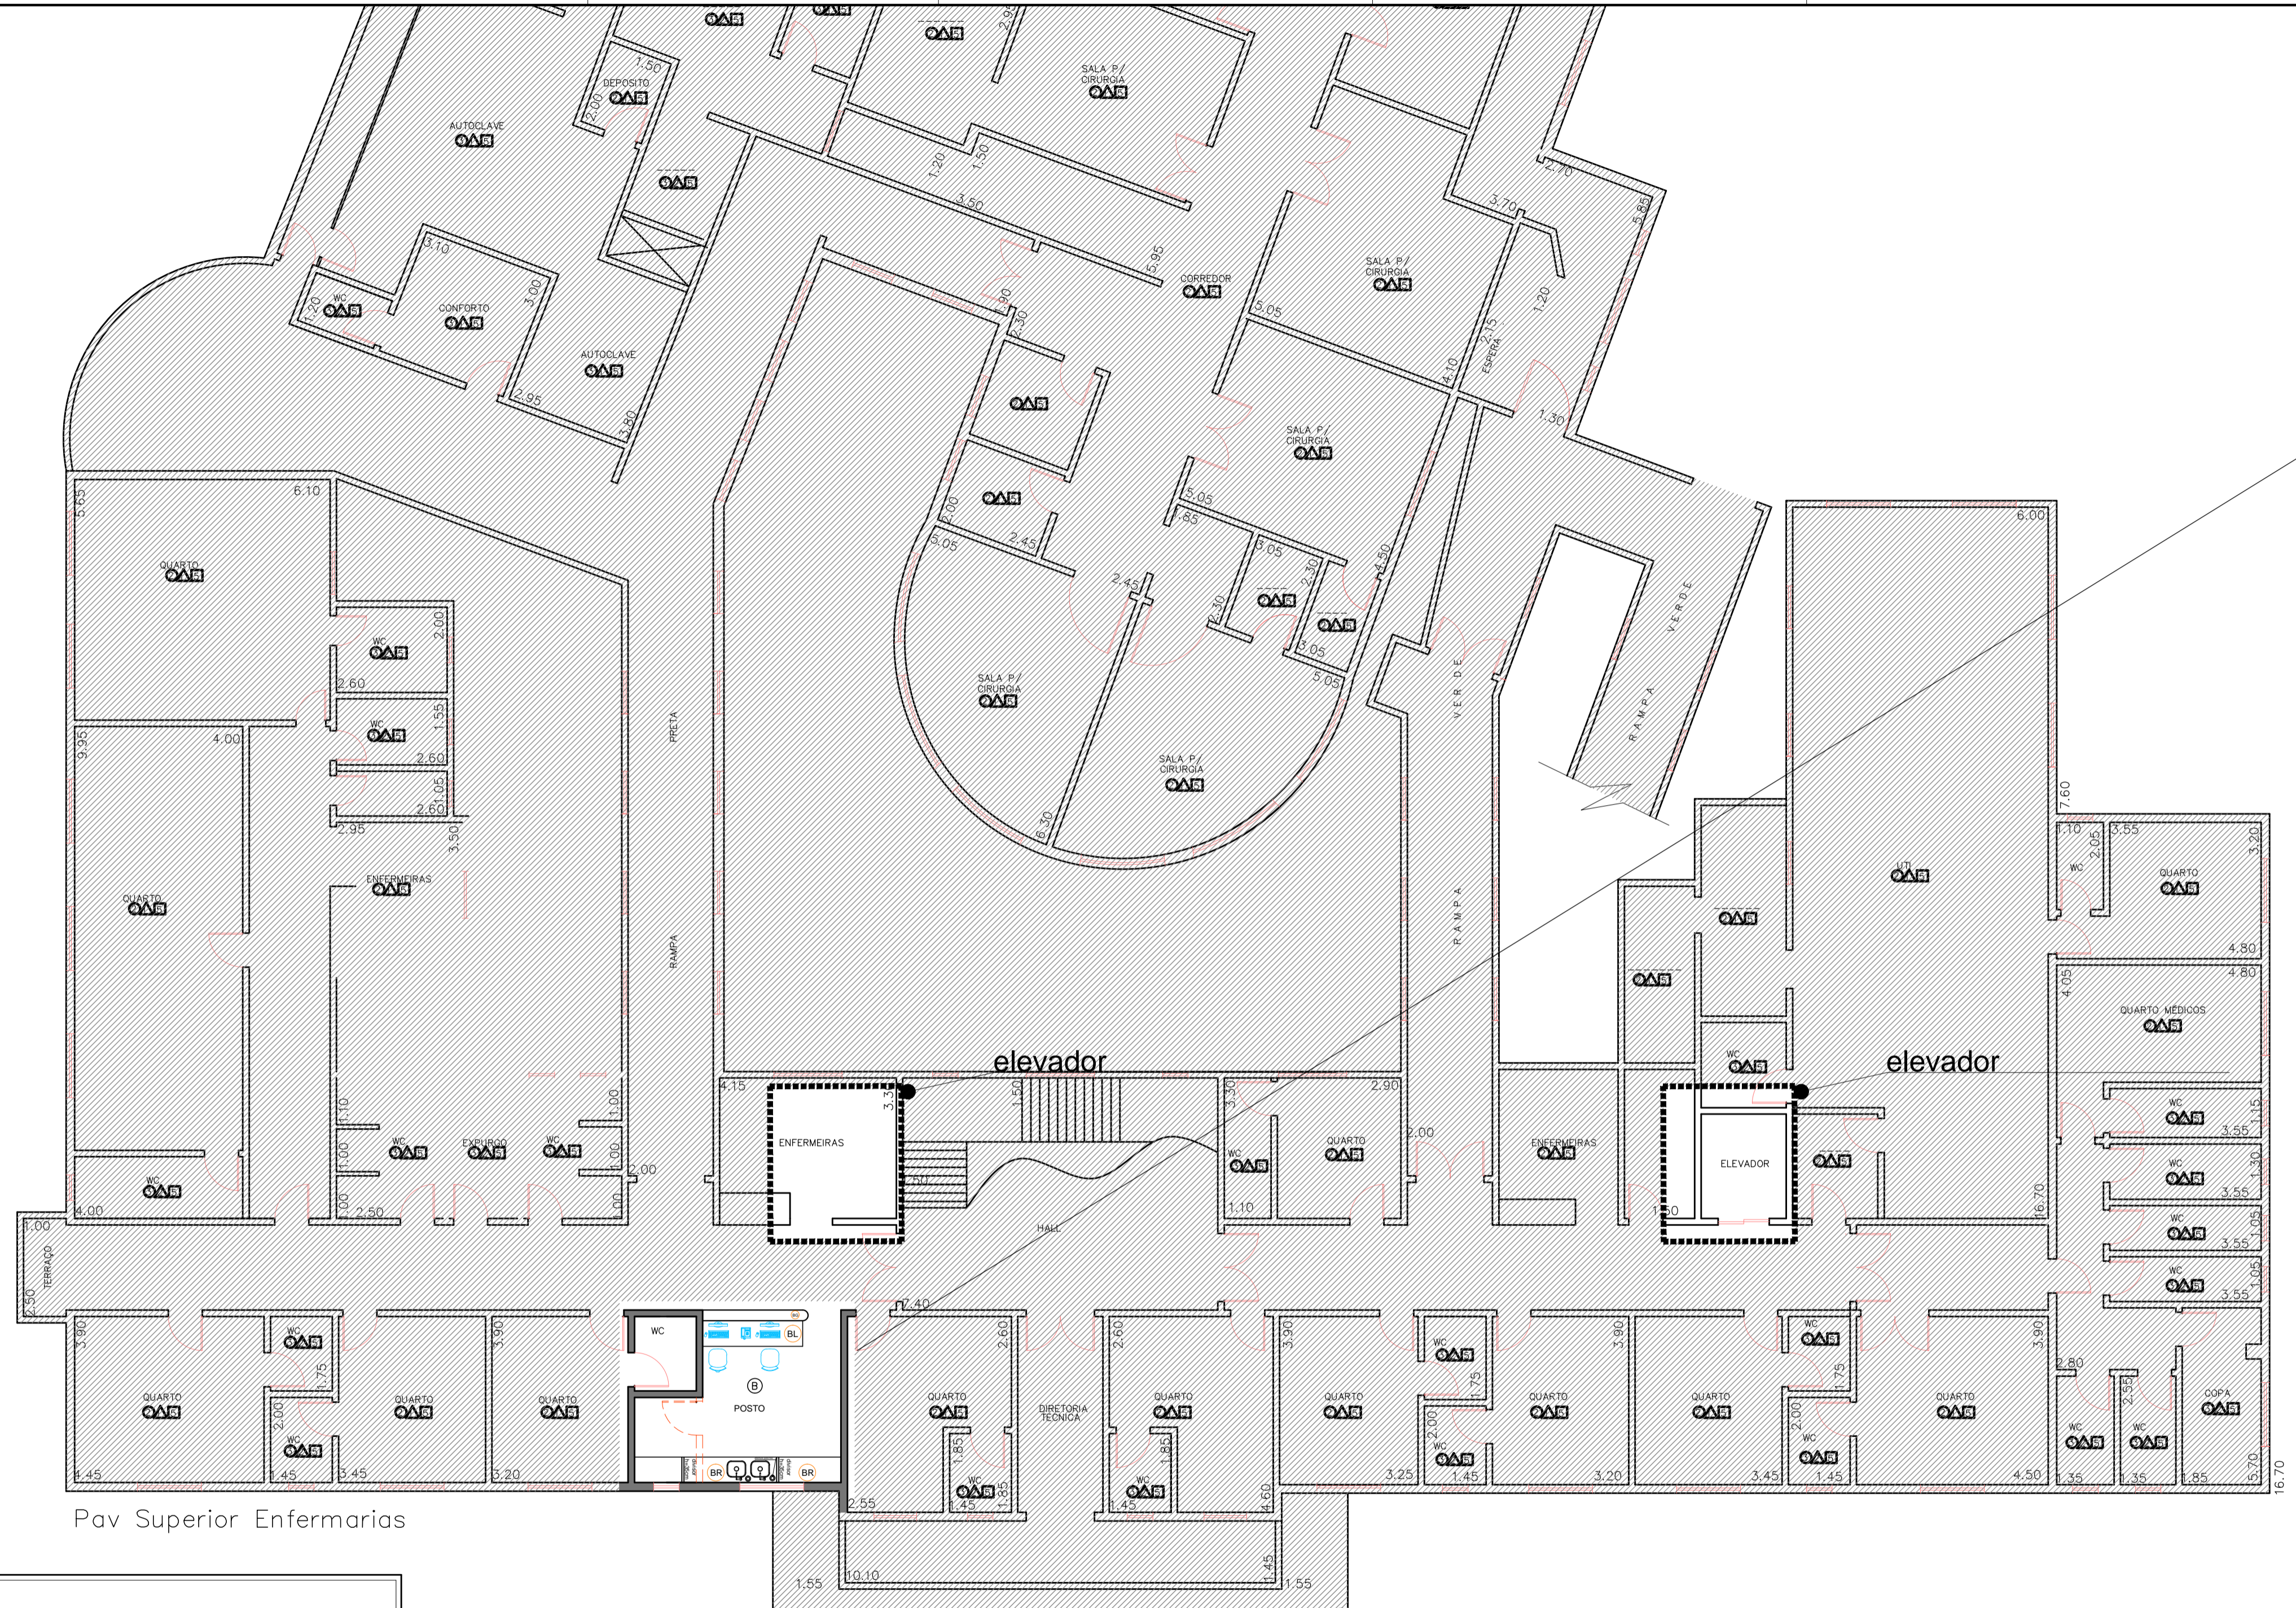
AUTOCLAVE
DEPOSITO
1.50
2.00
SALA P/ CIRURGIA
2.90
1.20
1.50
3.50
2.70
3.70
5.85
3.10
WC
1.20
CONFORTO
3.00
AUTOCLAVE
2.95
3.80
CORREDOR
5.95
SALA P/ CIRURGIA
5.05
1.20
2.15
ESPERA
4.10
1.30
.90
2.30
SALA P/ CIRURGIA
5.05
.85
2.00
5.05
2.45
5.05
2.30
4.50
2.45
2.30
5.05
5.05
SALA P/ CIRURGIA
SALA P/ CIRURGIA
6.30
VERDE
RAMPA
VERDE
RAMPA
PRETA
RAMPA
5.65
6.10
QUARTO
WC
2.00
2.60
WC
1.55
2.60
1.05
2.60
2.95
3.50
9.95
4.00
QUARTO
ENFERMEIRAS
1.10
1.00
WC
EXPURGO
WC
1.00
1.00
2.00
1.00
WC
4.00
2.50
1.00
1.00
TERRAÇO
2.50
6.00
7.60
1.10
2.05
3.55
3.20
UTI
WC
QUARTO
4.80
4.80
4.05
QUARTO MÉDICOS
elevador
elevador
4.15
3.30
ENFERMEIRAS
1.50
1.50
3.30
2.90
WC
QUARTO
2.00
1.10
HALL
ENFERMEIRAS
WC
ELEVADOR
1.50
16.70
WC
1.15
3.55
WC
1.30
3.55
WC
1.05
3.55
WC
1.05
3.55
7.40
3.90
WC
1.75
QUARTO
2.00
WC
1.45
3.45
QUARTO
3.90
QUARTO
3.20
WC
BL
B
POSTO
BR
BR
2.60
QUARTO
1.85
WC
1.45
1.85
2.55
DIRETORIA TECNICA
2.60
QUARTO
1.85
WC
1.45
4.60
3.90
QUARTO
3.25
WC
1.75
2.00
WC
1.45
QUARTO
3.90
3.20
QUARTO
3.45
WC
1.75
2.00
WC
1.45
QUARTO
3.90
4.50
2.80
2.55
WC
WC
COPA
1.35
1.35
1.85
5.70
16.70
Pav Superior Enfermarias
1.55
10.10
1.45
1.55